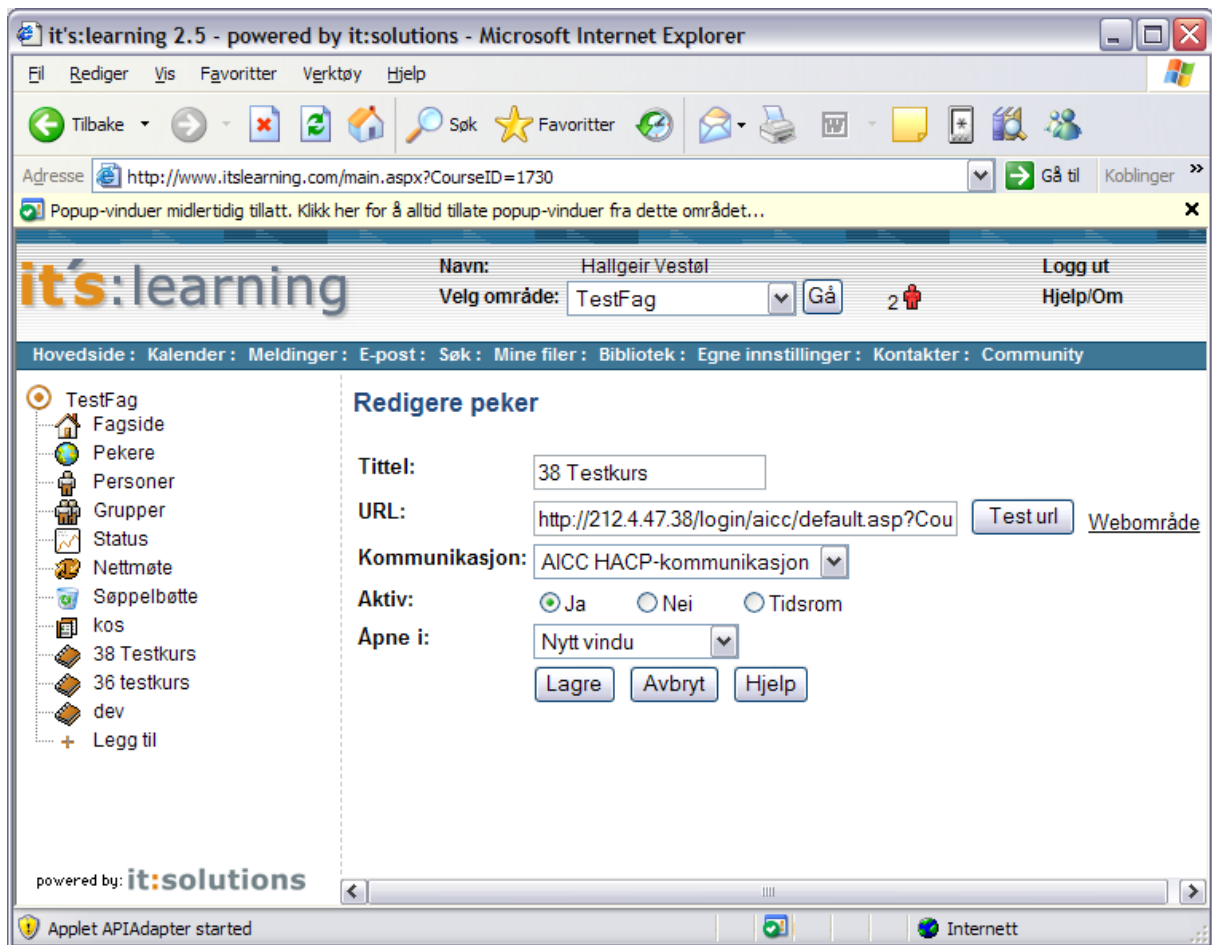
it's:learning 2.5 - powered by it:solutions - Microsoft Internet Explorer

Fil Rediger Vis Favoritter Verktøy Hjelp

Tilbake Søk Favoritter

Adresse http://www.itslearning.com/main.aspx?CourseID=1730 Gå til Koblinger

Popup-vinduer midlertidig tillatt. Klikk her for å alltid tillate popup-vinduer fra dette området...

it's:learning

Navn: Hallgeir Vestøl
Velg område: TestFag Gå
2
Logg ut
Hjelp/Om

Hovedside : Kalender : Meldinger : E-post : Søk : Mine filer : Bibliotek : Egne innstillinger : Kontakter : Community

TestFag
Fagside
Pekere
Personer
Grupper
Status
Nettmøte
Søppelbøtte
kos
38 Testkurs
36 testkurs
dev
Legg til

powered by: it:solutions

Redigere peker

Tittel: 38 Testkurs
URL: http://212.4.47.38/login/aicc/default.asp?Cou Test url Webområde
Kommunikasjon: AICC HACP-kommunikasjon
Aktiv: Ja Nei Tidsrom
Åpne i: Nytt vindu
Lagre Avbryt Hjelp

Applet APIAdapter started Internett